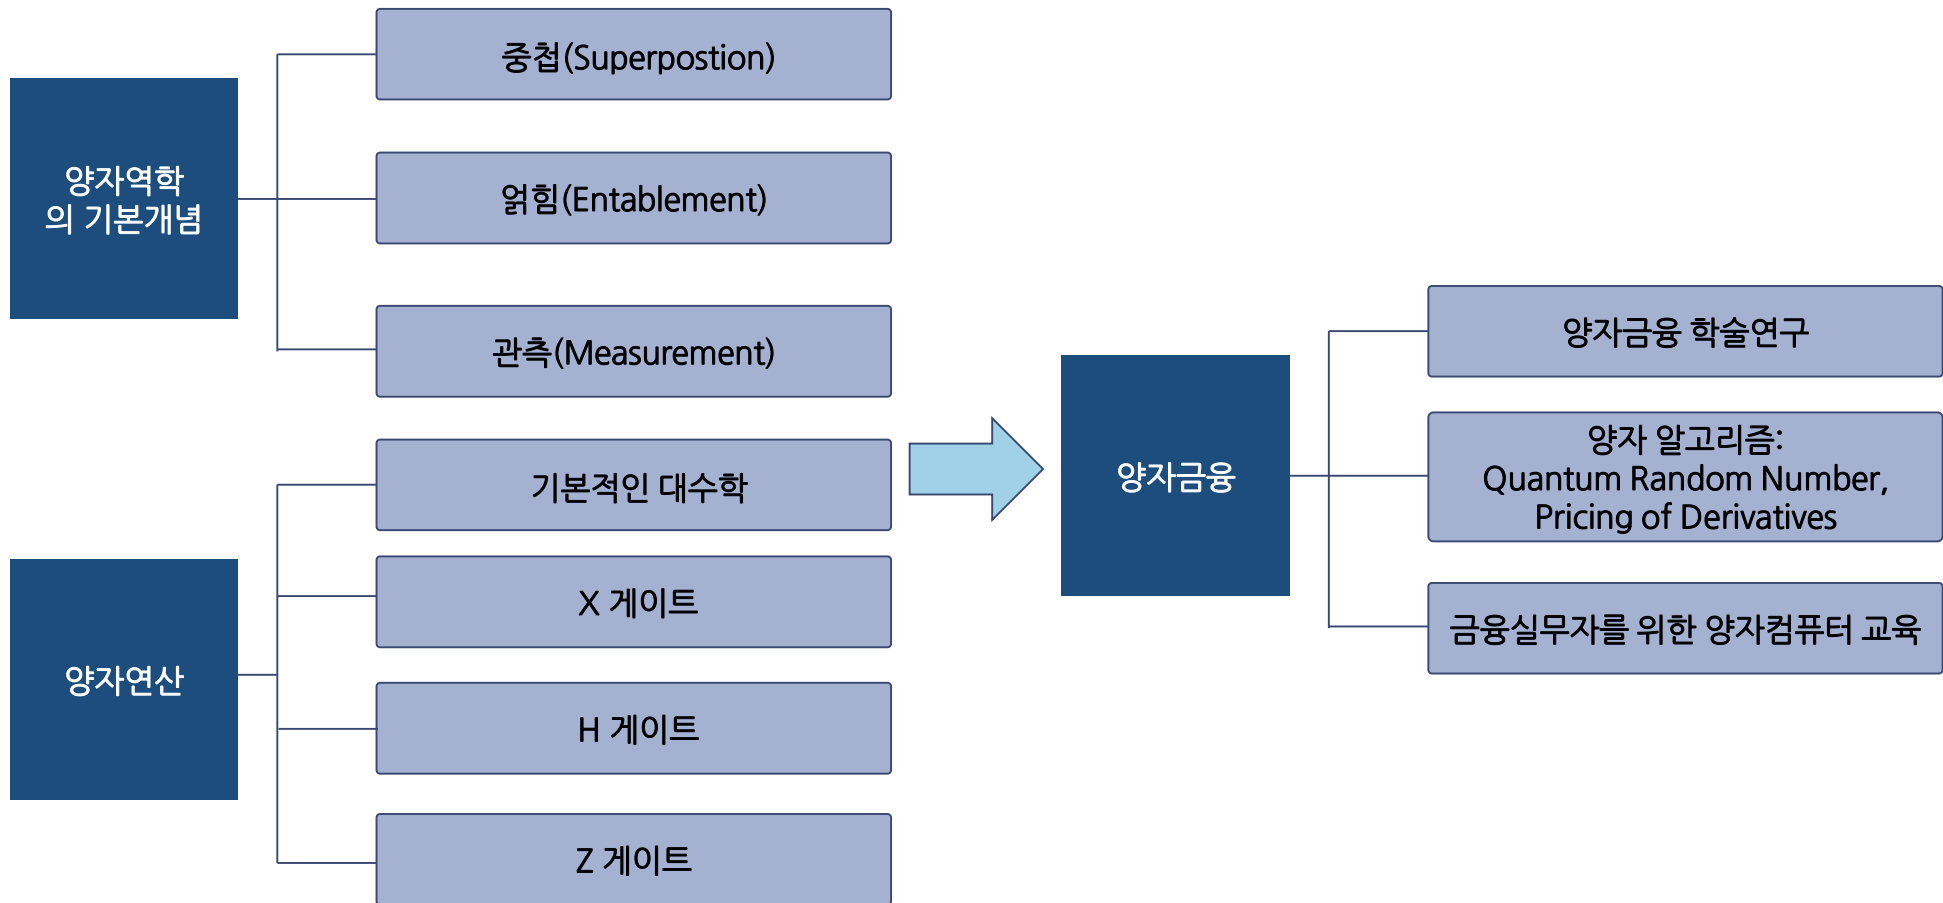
양자역학 의 기본개념

중첩(Superpostion)

얽힘(Entablement)

관측(Measurement)

양자연산

기본적인 대수학

X 게이트

H 게이트

Z 게이트

양자금융

양자금융 학술연구

양자 알고리즘: Quantum Random Number, Pricing of Derivatives

금융실무자를 위한 양자컴퓨터 교육